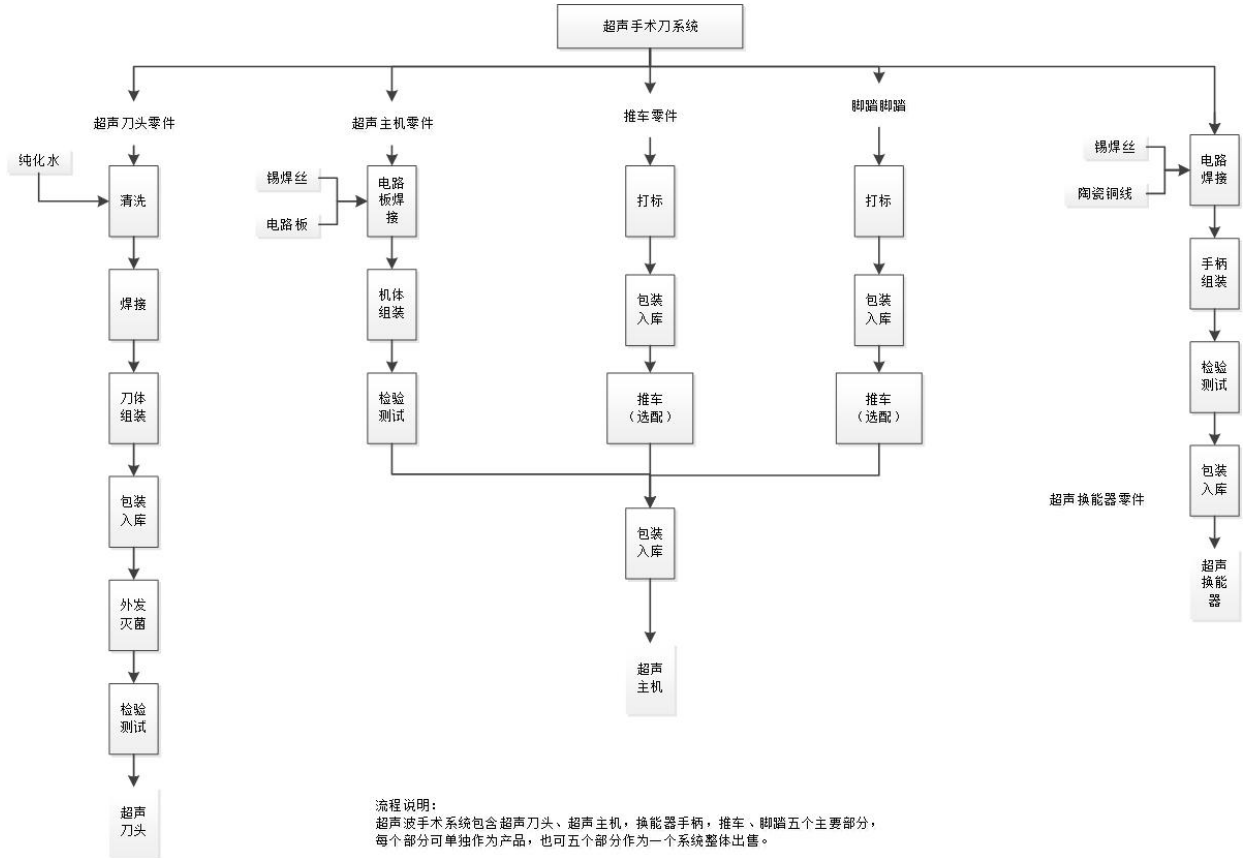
超声手术刀系统

超声刀头零件

纯化水

清洗

焊接

刀体组装

包装入库

外发灭菌

检验测试

超声刀头

超声主机零件

锡焊丝

电路板

电路板焊接

机体组装

检验测试

推车零件

打标

包装入库

推车（选配）

脚踏脚踏

打标

包装入库

推车（选配）

包装入库

超声主机

锡焊丝

陶瓷铜线

电路焊接

手柄组装

检验测试

包装入库

超声换能器

超声换能器零件

流程说明：
超声波手术系统包含超声刀头、超声主机，换能器手柄，推车、脚踏五个主要部分，每个部分可单独作为产品，也可五个部分作为一个系统整体出售。